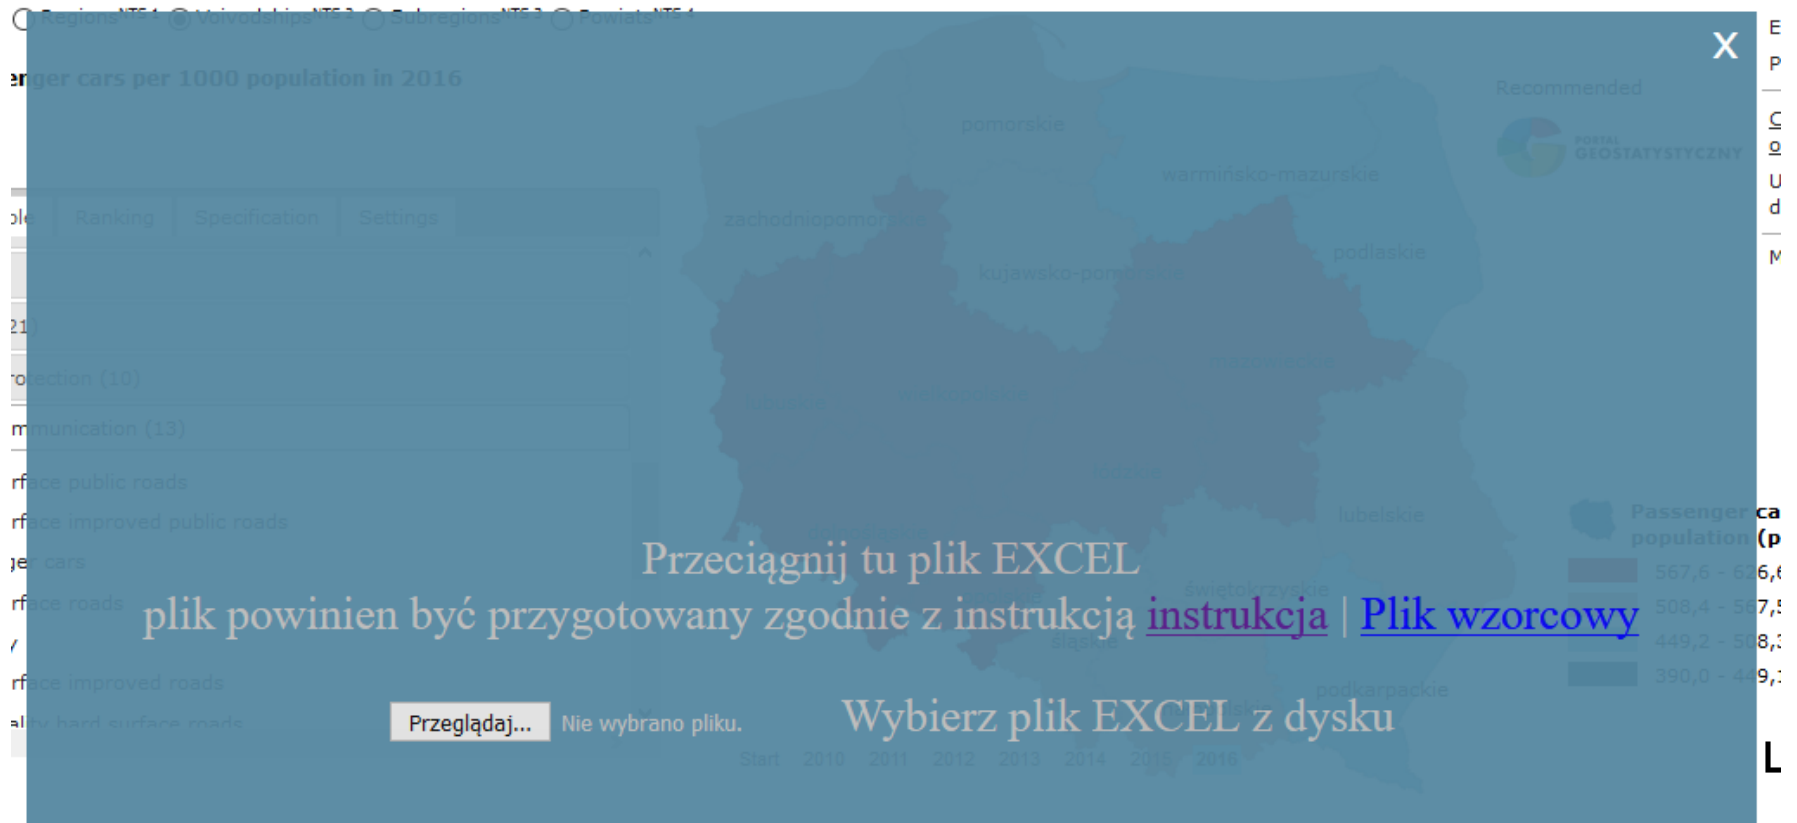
Regions NTS 1 Voivodships NTS 2 Subregions NTS 3 Powiats NTS 4

enger cars per 1000 population in 2016

X

Przeciągnij tu plik EXCEL
plik powinien być przygotowany zgodnie z instrukcją instrukcja | Plik wzorcowy

Przeglądaj... Nie wybrano pliku.

Wybierz plik EXCEL z dysku